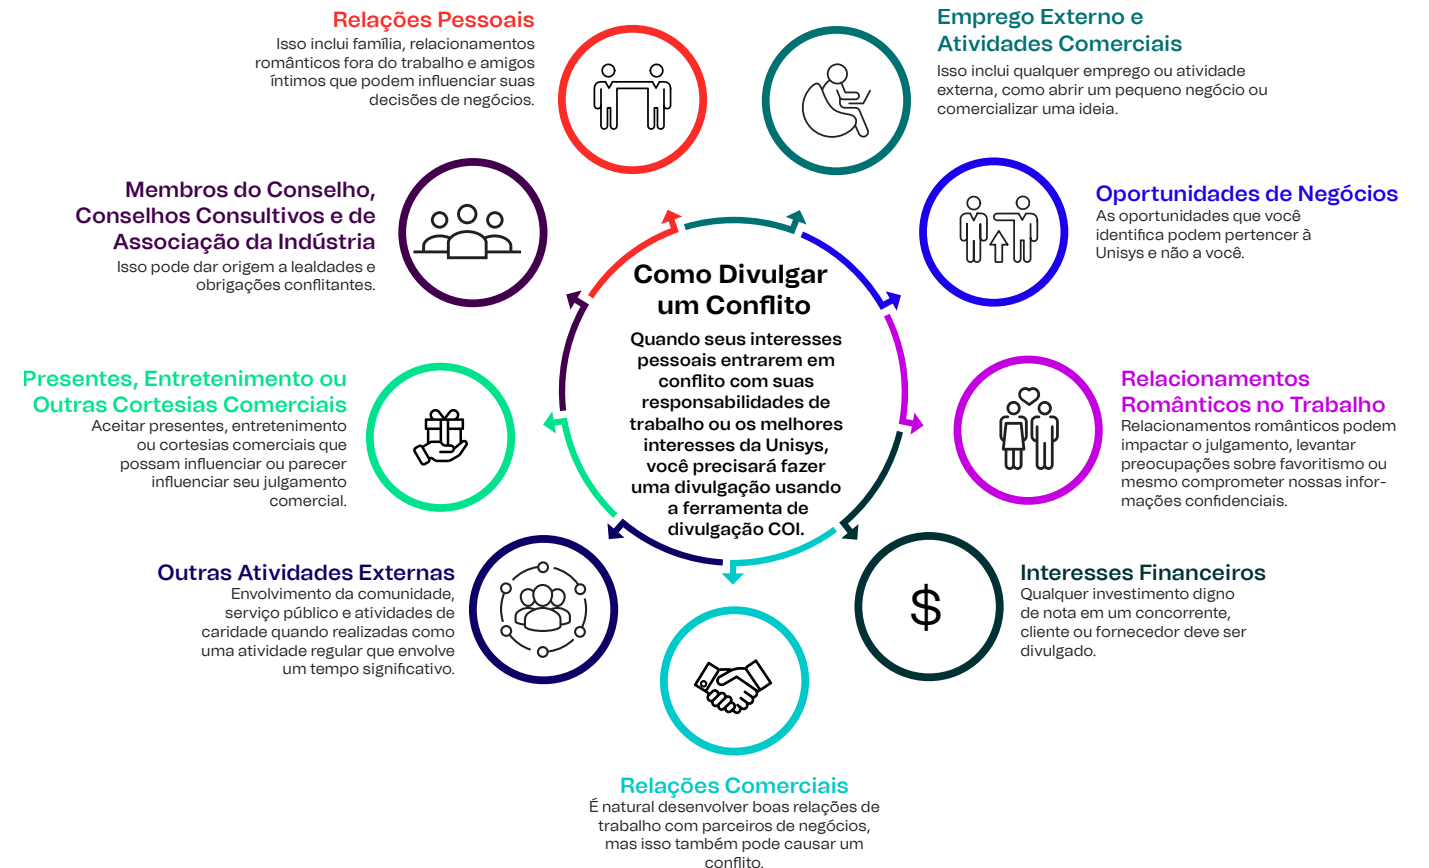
Relações Pessoais
Isso inclui família, relacionamentos românticos fora do trabalho e amigos íntimos que podem influenciar suas decisões de negócios.

Emprego Externo e Atividades Comerciais
Isso inclui qualquer emprego ou atividade externa, como abrir um pequeno negócio ou comercializar uma ideia.

Membros do Conselho, Conselhos Consultivos e de Associação da Indústria
Isso pode dar origem a lealdades e obrigações conflitantes.

Oportunidades de Negócios
As oportunidades que você identifica podem pertencer à Unisys e não a você.

Como Divulgar um Conflito
Quando seus interesses pessoais entrarem em conflito com suas responsabilidades de trabalho ou os melhores interesses da Unisys, você precisará fazer uma divulgação usando a ferramenta de divulgação COI.

Presentes, Entretenimento ou Outras Cortesias Comerciais
Aceitar presentes, entretenimento ou cortesias comerciais que possam influenciar ou parecer influenciar seu julgamento comercial.

Relacionamentos Românticos no Trabalho
Relacionamentos românticos podem impactar o julgamento, levantar preocupações sobre favoritismo ou mesmo comprometer nossas informações confidenciais.

Outras Atividades Externas
Envolvimento da comunidade, serviço público e atividades de caridade quando realizadas como uma atividade regular que envolve um tempo significativo.

$

Interesses Financeiros
Qualquer investimento digno de nota em um concorrente, cliente ou fornecedor deve ser divulgado.

Relações Comerciais
É natural desenvolver boas relações de trabalho com parceiros de negócios, mas isso também pode causar um conflito.